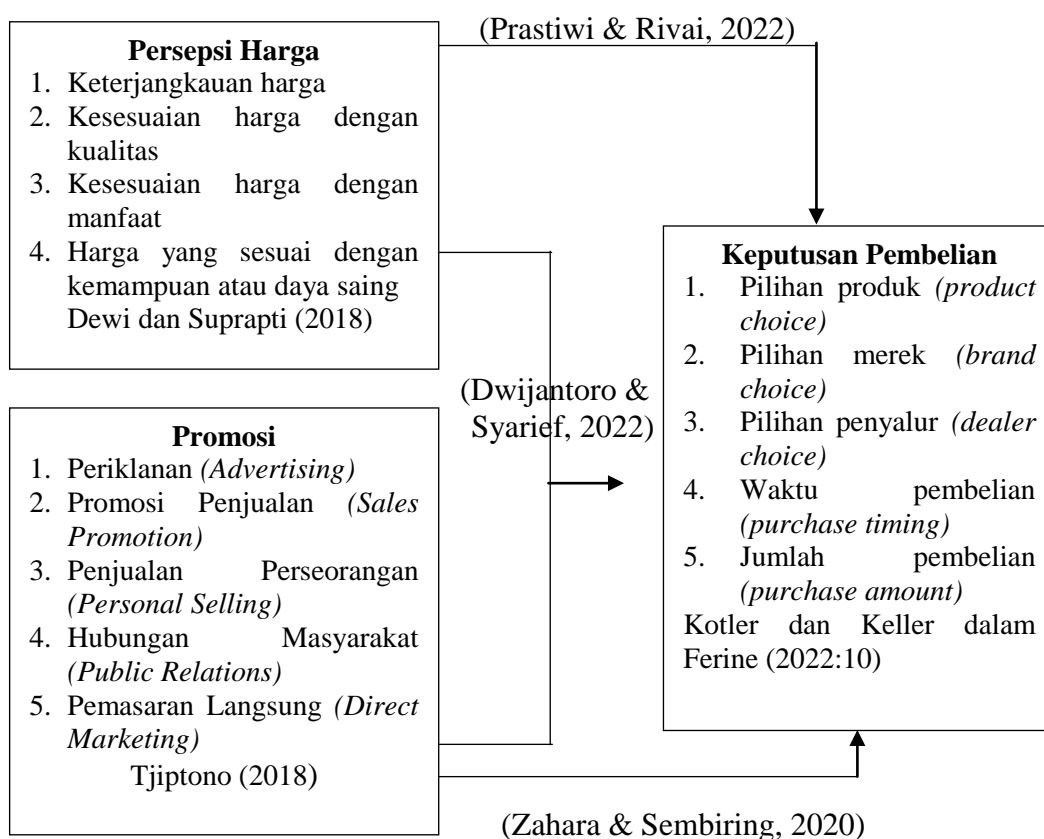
(Prastiwi & Rivai, 2022)

**Persepsi Harga**
1. Keterjangkauan harga
2. Kesesuaian harga dengan kualitas
3. Kesesuaian harga dengan manfaat
4. Harga yang sesuai dengan kemampuan atau daya saing
Dewi dan Suprapti (2018)

(Dwijantoro & Syarief, 2022)

**Promosi**
1. Periklanan *(Advertising)*
2. Promosi Penjualan *(Sales Promotion)*
3. Penjualan Perseorangan *(Personal Selling)*
4. Hubungan Masyarakat *(Public Relations)*
5. Pemasaran Langsung *(Direct Marketing)*
Tjiptono (2018)

**Keputusan Pembelian**
1. Pilihan produk *(product choice)*
2. Pilihan merek *(brand choice)*
3. Pilihan penyalur *(dealer choice)*
4. Waktu pembelian *(purchase timing)*
5. Jumlah pembelian *(purchase amount)*
Kotler dan Keller dalam Ferine (2022:10)

(Zahara & Sembiring, 2020)